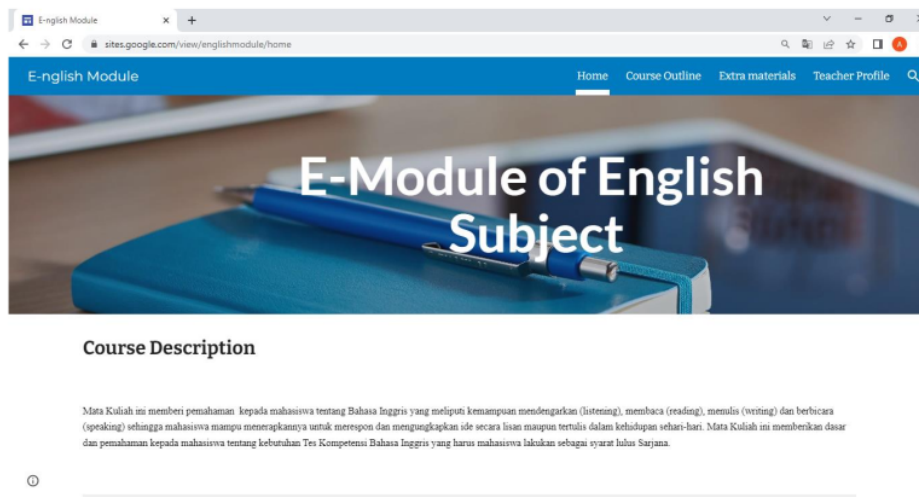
E-nglish Module ×

sites.google.com/view/englishmodule/home

A

E-nglish Module

Home Course Outline Extra materials Teacher Profile

E-Module of English Subject

Course Description

Mata Kuliah ini memberi pemahaman kepada mahasiswa tentang Bahasa Inggris yang meliputi kemampuan mendengarkan (listening), membaca (reading), menulis (writing) dan berbicara (speaking) sehingga mahasiswa mampu menerapkannya untuk merespon dan mengungkapkan ide secara lisan maupun tertulis dalam kehidupan sehari-hari. Mata Kuliah ini memberikan dasar dan pemahaman kepada mahasiswa tentang kebutuhan Tes Kompetensi Bahasa Inggris yang harus mahasiswa lakukan sebagai syarat lulus Sarjana.